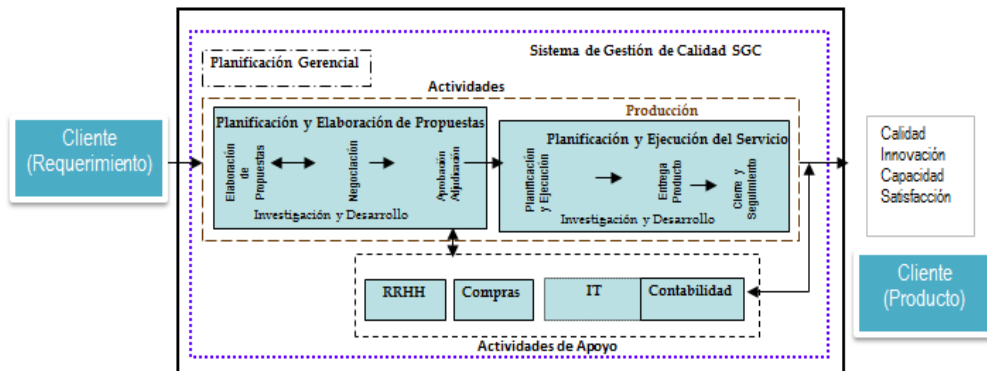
Sistema de Gestión de Calidad SGC

Planificación Gerencial

Actividades

Cliente (Requerimiento)

Planificación y Elaboración de Propuestas

Elaboración de Propuestas

Negociación

Aprobación Adjudicación

Investigación y Desarrollo

Producción

Planificación y Ejecución del Servicio

Planificación y Ejecución

Entrega Producto

Cierre y Seguimiento

Investigación y Desarrollo

Calidad
Innovación
Capacidad
Satisfacción

Cliente (Producto)

RRHH

Compras

IT

Contabilidad

Actividades de Apoyo